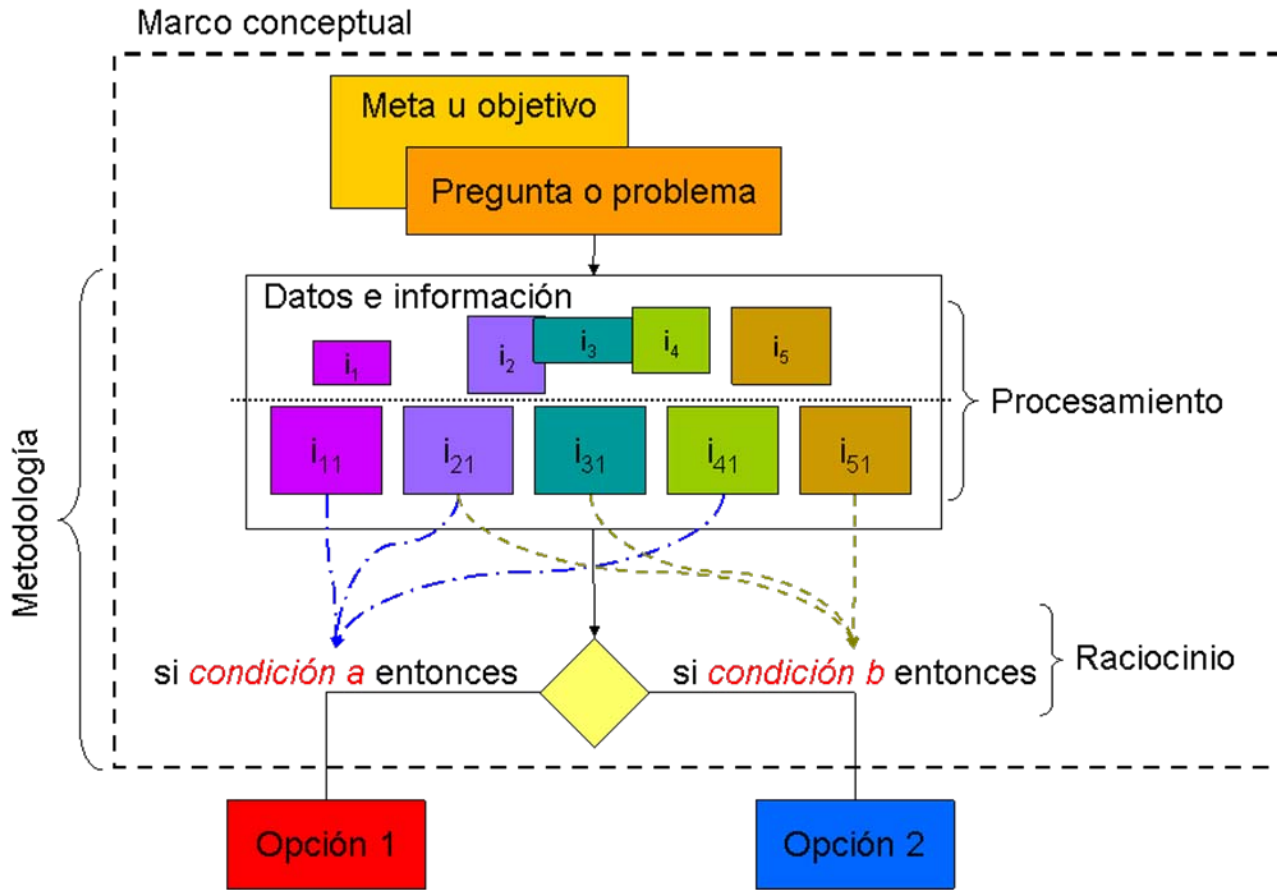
Marco conceptual

Meta u objetivo

Pregunta o problema

Datos e información

$i_1$ $i_2$ $i_3$ $i_4$ $i_5$

$i_{11}$ $i_{21}$ $i_{31}$ $i_{41}$ $i_{51}$

Procesamiento

Metodología

si *condición a* entonces

si *condición b* entonces

Raciocinio

Opción 1

Opción 2